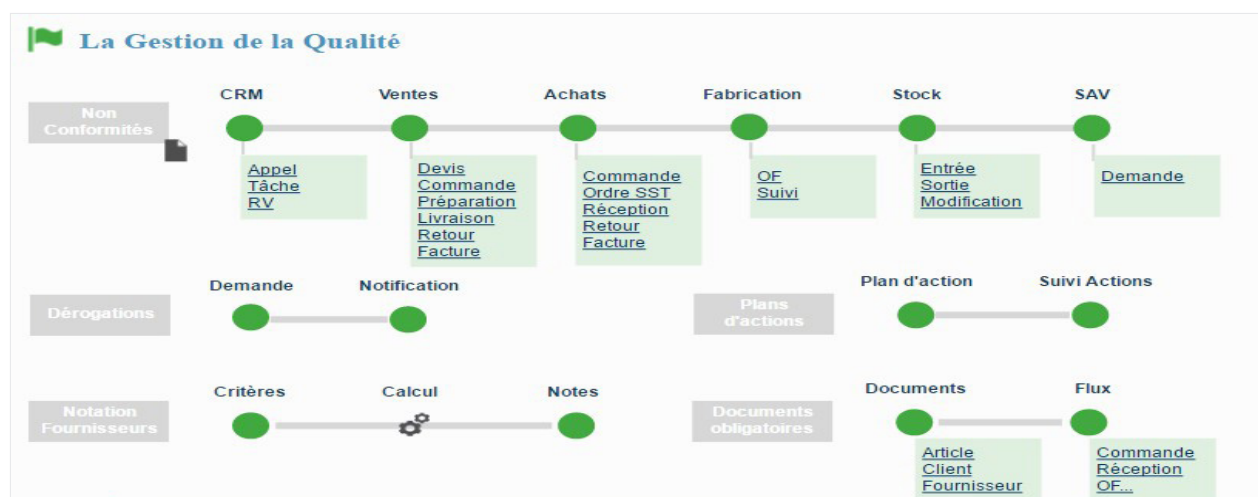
La Gestion de la Qualité

Non Conformités

CRM
Appel
Tâche
RV

Ventes
Devis
Commande
Préparation
Livraison
Retour
Facture

Achats
Commande
Ordre SST
Réception
Retour
Facture

Fabrication
OF
Suivi

Stock
Entrée
Sortie
Modification

SAV
Demande

Dérogations
Demande
Notification

Plans d'actions
Plan d'action
Suivi Actions

Notation Fournisseurs
Critères
Calcul
Notes

Documents obligatoires
Documents
Article
Client
Fournisseur

Flux
Commande
Réception
OF...